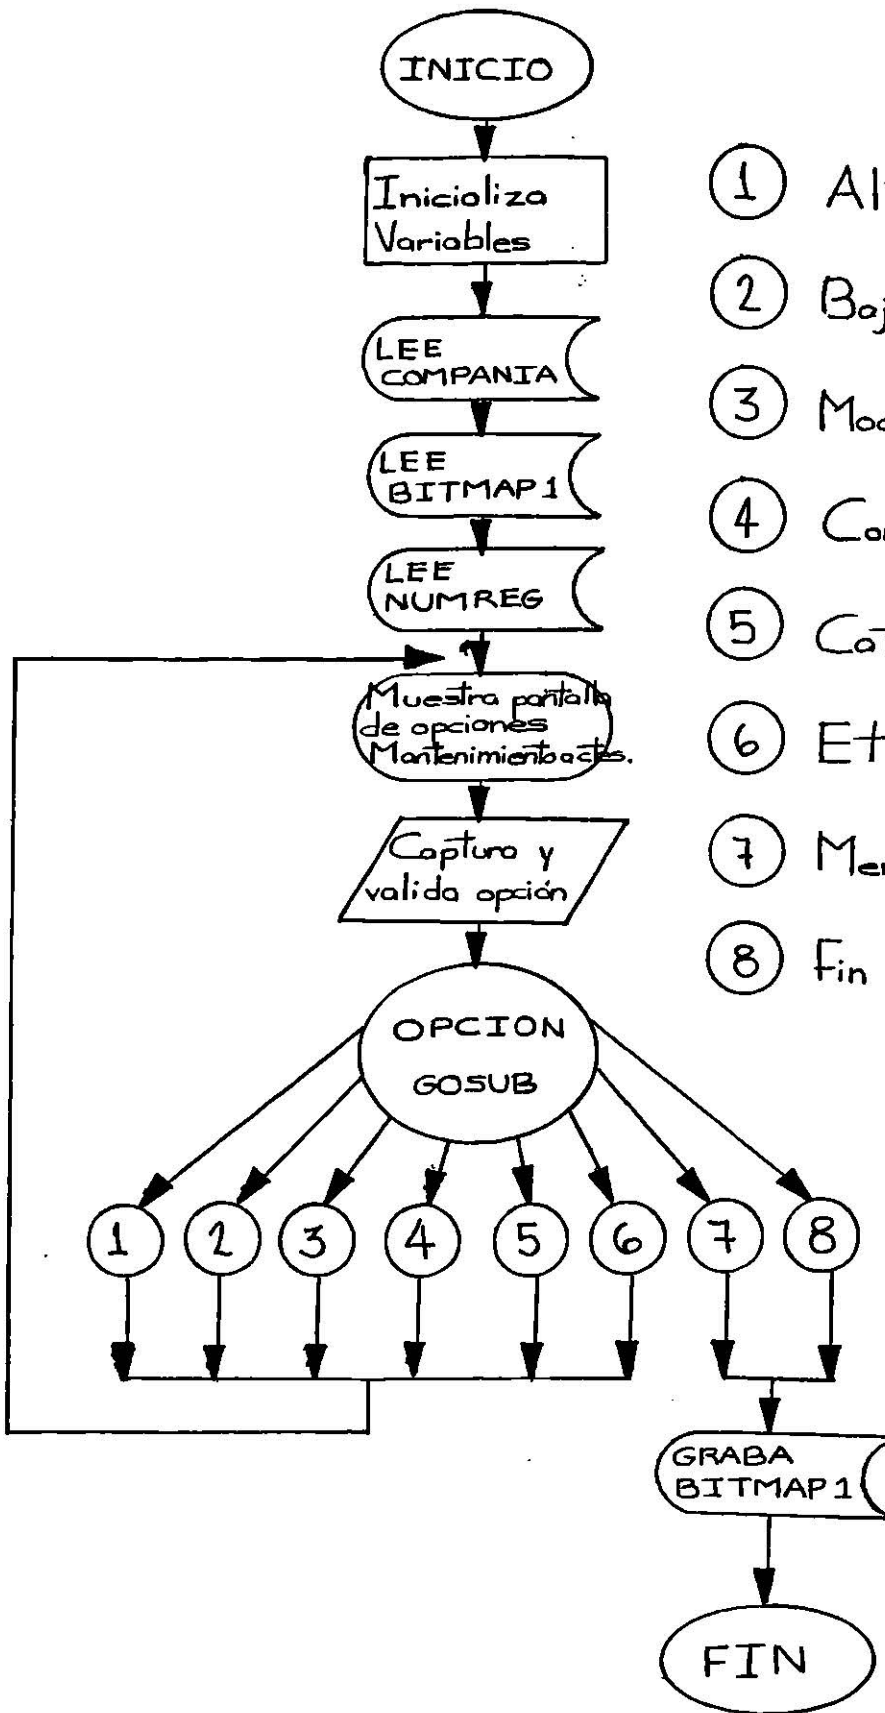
INICIO

Inicializa Variables

LEE COMPANIA

LEE BITMAP1

LEE NUMREG

Muestra pantalla de opciones Mantenimientoactes.

Captura y valida opción

OPCION GOSUB

1 2 3 4 5 6 7 8

GRABA BITMAP1

FIN

1 Al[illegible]
2 Baj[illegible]
3 Mo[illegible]
4 Co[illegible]
5 Ca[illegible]
6 Et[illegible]
7 Me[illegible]
8 Fin